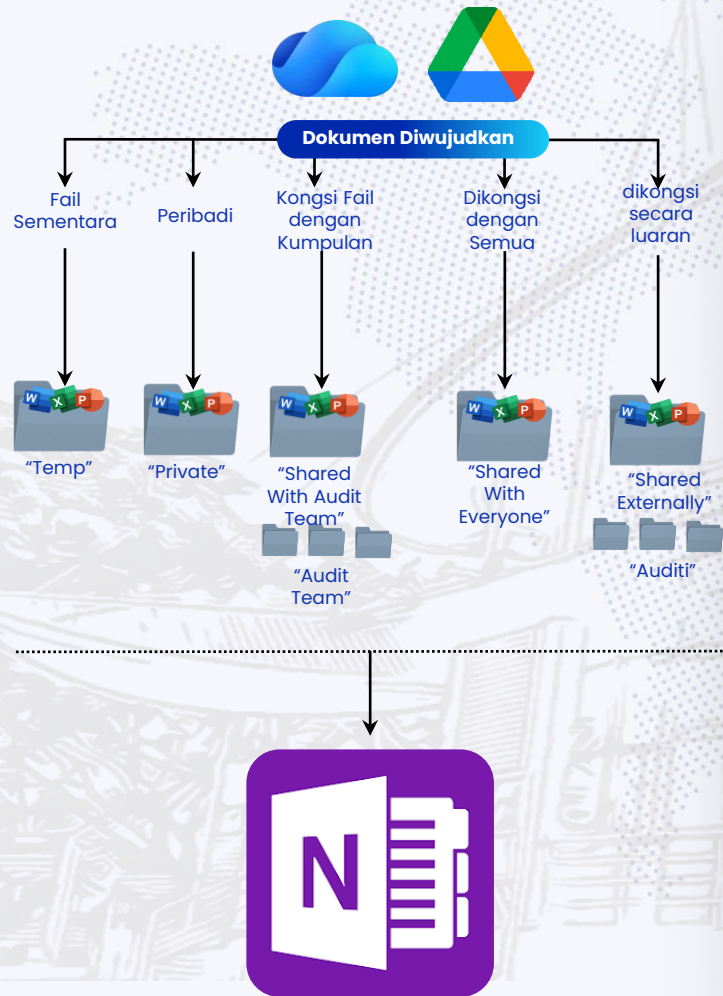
Dokumen Diwujudkan

Fail Sementara

Peribadi

Kongsi Fail dengan Kumpulan

Dikongsi dengan Semua

dikongsi secara luaran

W X P

"Temp"

W X P

"Private"

W X P

"Shared With Audit Team"

"Audit Team"

W X P

"Shared With Everyone"

W X P

"Shared Externally"

"Auditi"

N